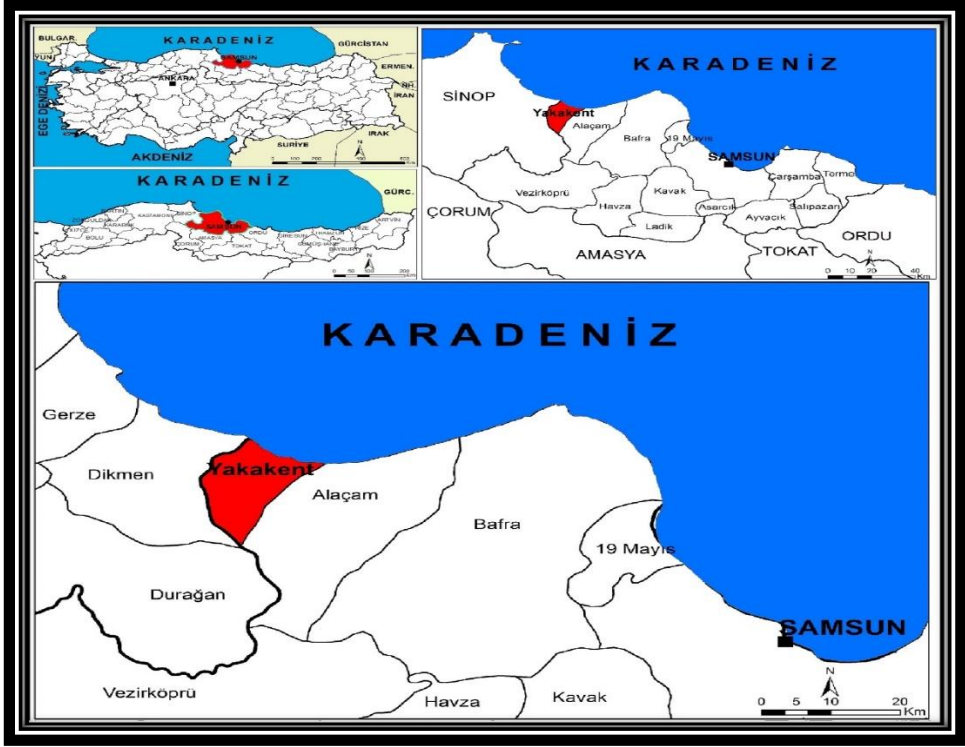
BULGAR
KARADENİZ
GÜRCİSTAN
SAMSUN
ANKARA
ERMEN.
NH.
İRAN
EGE DENİZİ
AKDENİZ
SURİYE
IRAK
0 100 200 400 600
N

KARADENİZ
GÜRC.
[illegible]
ZONGULDAK
KASTAMONU
SİNOP
BARTIN
DÜZCE
KARABÜK
BOLU
ÇORUM
AMASYA
TOKAT
ORDU
GİRESUN
TRABZON
GÜMÜŞHANE
BAYBURT
RİZE
ARTVİN
SAMSUN
0 50 100 200

KARADENİZ
SİNOP
Yakakent
Alaçam
Bafra
19 Mayıs
SAMSUN
Çarşamba
Terme
Vezirköprü
Kavak
ÇORUM
Havza
Asarcık
Salıpazarı
Ayvacık
Ladik
AMASYA
TOKAT
ORDU
N
0 10 20 40

KARADENİZ
Gerze
Dikmen
Yakakent
Alaçam
Bafra
19 Mayıs
Durağan
SAMSUN
Vezirköprü
Havza
Kavak
N
0 5 10 20 Km